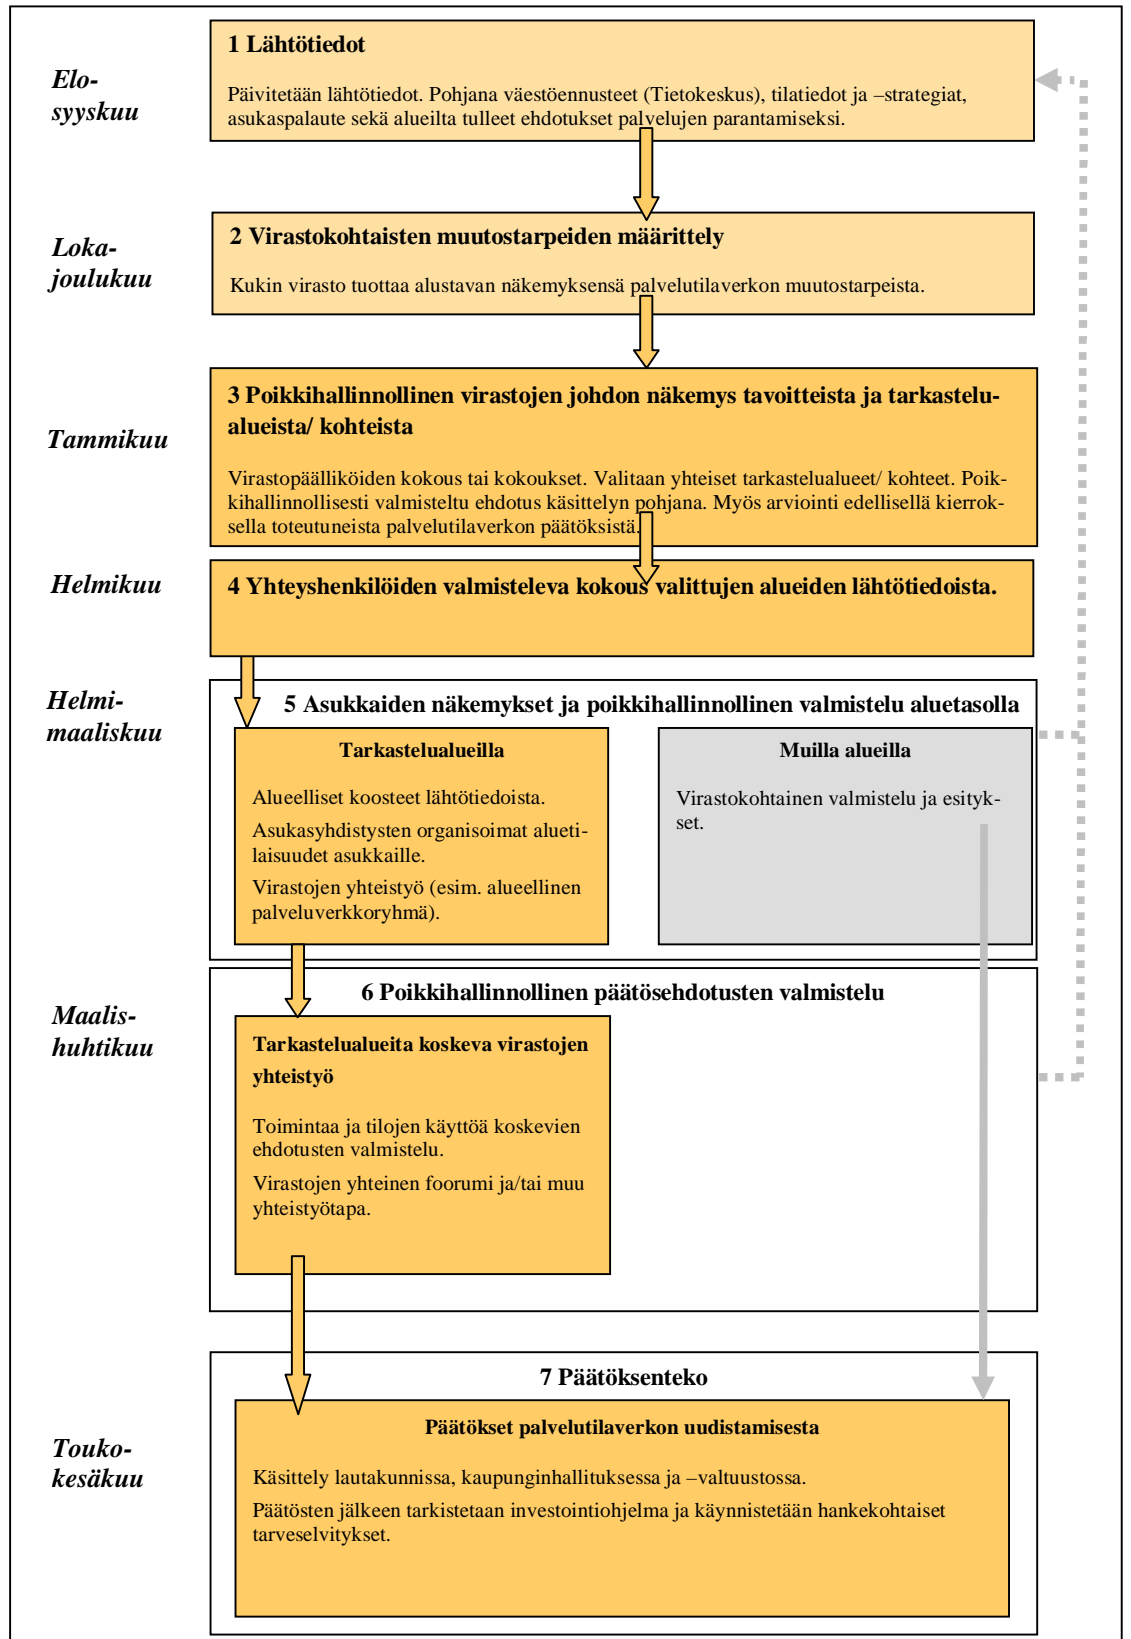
Elo-syyskuu

1 Lähtötiedot

Päivitetään lähtötiedot. Pohjana väestöennusteet (Tietokeskus), tilatiedot ja –strategiat, asukaspalaute sekä alueilta tulleet ehdotukset palvelujen parantamiseksi.

Loka-joulukuu

2 Virastokohtaisten muutostarpeiden määrittely

Kukin virasto tuottaa alustavan näkemyksensä palvelutilaverkon muutostarpeista.

Tammikuu

3 Poikkihallinnollinen virastojen johdon näkemys tavoitteista ja tarkastelualueista/ kohteista

Virastopäälliköiden kokous tai kokoukset. Valitaan yhteiset tarkastelualueet/ kohteet. Poikkihallinnollisesti valmisteltu ehdotus käsittelyn pohjana. Myös arviointi edellisellä kierroksella toteutuneista palvelutilaverkon päätöksistä.

Helmikuu

4 Yhteyshenkilöiden valmisteleva kokous valittujen alueiden lähtötiedoista.

Helmi-maaliskuu

5 Asukkaiden näkemykset ja poikkihallinnollinen valmistelu aluetasolla

Tarkastelualueilla

Alueelliset koosteet lähtötiedoista.

Asukasyhdistysten organisoimat aluetilaisuudet asukkaille.

Virastojen yhteistyö (esim. alueellinen palveluverkkoryhmä).

Muilla alueilla

Virastokohtainen valmistelu ja esitykset.

Maalis-huhtikuu

6 Poikkihallinnollinen päätösehdotusten valmistelu

Tarkastelualueita koskeva virastojen yhteistyö

Toimintaa ja tilojen käyttöä koskevien ehdotusten valmistelu.

Virastojen yhteinen foorumi ja/tai muu yhteistyötapa.

Touko-kesäkuu

7 Päätöksenteko

Päätökset palvelutilaverkon uudistamisesta

Käsittely lautakunnissa, kaupunginhallituksessa ja –valtuustossa.

Päätösten jälkeen tarkistetaan investointiohjelma ja käynnistetään hankekohtaiset tarveselvitykset.